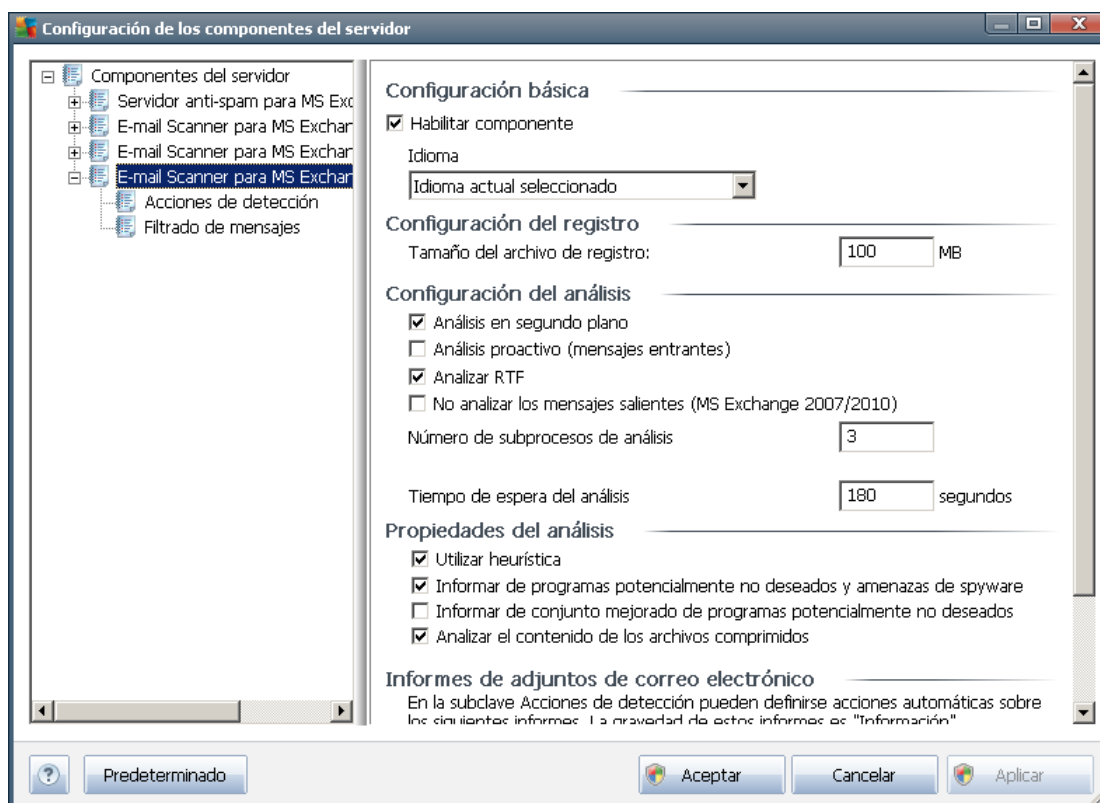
Configuración de los componentes del servidor

Componentes del servidor
Servidor anti-spam para MS Exc
E-mail Scanner para MS Exchar
E-mail Scanner para MS Exchar
E-mail Scanner para MS Exchar
Acciones de detección
Filtrado de mensajes

Configuración básica
☑ Habilitar componente
Idioma
Idioma actual seleccionado

Configuración del registro
Tamaño del archivo de registro: 100 MB

Configuración del análisis
☑ Análisis en segundo plano
☐ Análisis proactivo (mensajes entrantes)
☑ Analizar RTF
☐ No analizar los mensajes salientes (MS Exchange 2007/2010)
Número de subprocesos de análisis 3

Tiempo de espera del análisis 180 segundos

Propiedades del análisis
☑ Utilizar heurística
☑ Informar de programas potencialmente no deseados y amenazas de spyware
☐ Informar de conjunto mejorado de programas potencialmente no deseados
☑ Analizar el contenido de los archivos comprimidos

Informes de adjuntos de correo electrónico
En la subclave Acciones de detección pueden definirse acciones automáticas sobre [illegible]

Predeterminado
Aceptar
Cancelar
Aplicar